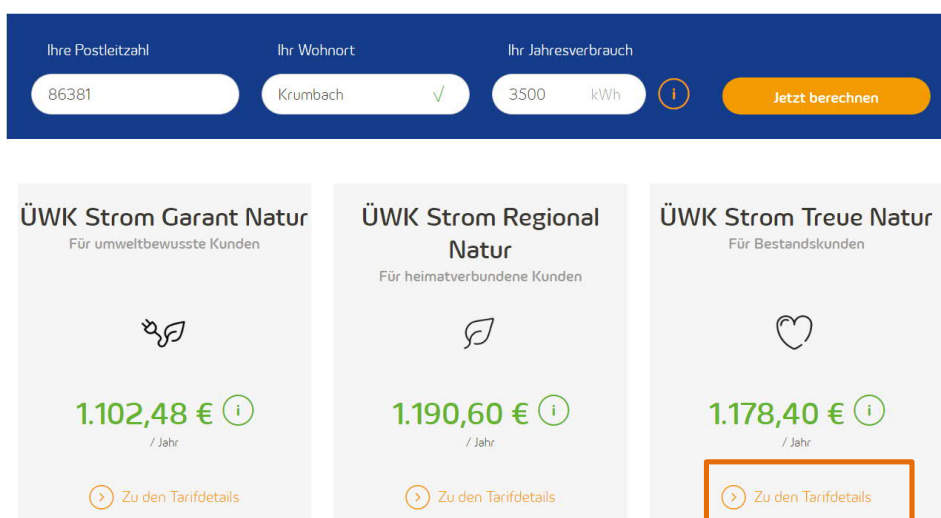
Ihre Postleitzahl
86381

Ihr Wohnort
Krumbach

Ihr Jahresverbrauch
3500 kWh

i

Jetzt berechnen

ÜWK Strom Garant Natur
Für umweltbewusste Kunden

1.102,48 € i
/ Jahr

Zu den Tarifdetails

ÜWK Strom Regional Natur
Für heimatverbundene Kunden

1.190,60 € i
/ Jahr

Zu den Tarifdetails

ÜWK Strom Treue Natur
Für Bestandskunden

1.178,40 € i
/ Jahr

Zu den Tarifdetails